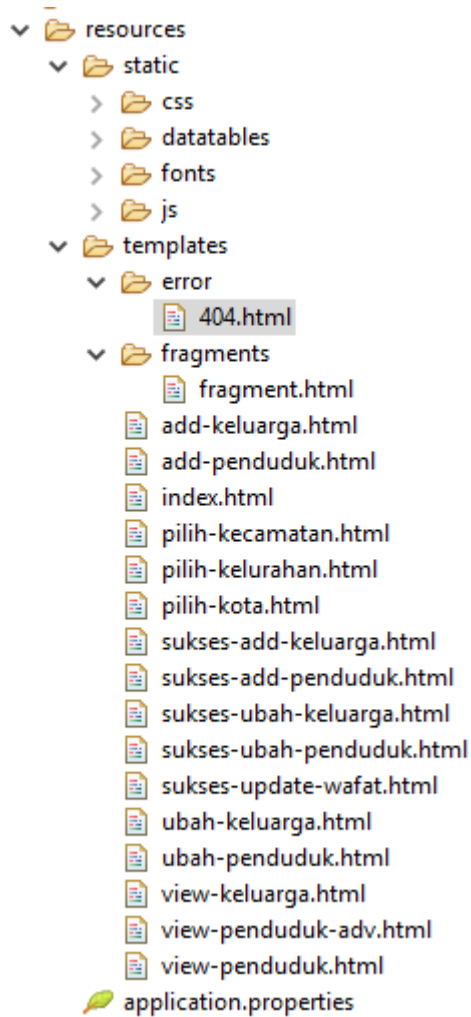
resources
static
css
datatables
fonts
js
templates
error
404.html
fragments
fragment.html
add-keluarga.html
add-penduduk.html
index.html
pilih-kecamatan.html
pilih-kelurahan.html
pilih-kota.html
sukses-add-keluarga.html
sukses-add-penduduk.html
sukses-ubah-keluarga.html
sukses-ubah-penduduk.html
sukses-update-wafat.html
ubah-keluarga.html
ubah-penduduk.html
view-keluarga.html
view-penduduk-adv.html
view-penduduk.html
application.properties